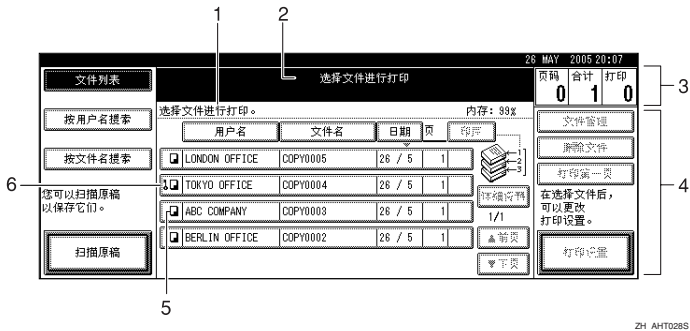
1

2

26 MAY 2005 20:07

文件列表

选择文件进行打印

页码 0

合计 1

打印 0

3

按用户名搜索

选择文件进行打印。

内存: 99%

用户名

文件名

日期

页

印序

文件管理

删除文件

按文件名搜索

LONDON OFFICE

COPY0005

26 / 5

1

打印第一页

6

TOKYO OFFICE

COPY0004

26 / 5

1

详细资料

4

您可以扫描原稿以保存它们。

ABC COMPANY

COPY0003

26 / 5

1

1/1

在选择文件后，可以更改打印设置。

扫描原稿

BERLIN OFFICE

COPY0002

26 / 5

1

▲前页

▼下页

打印设置

5

ZH AHT028S